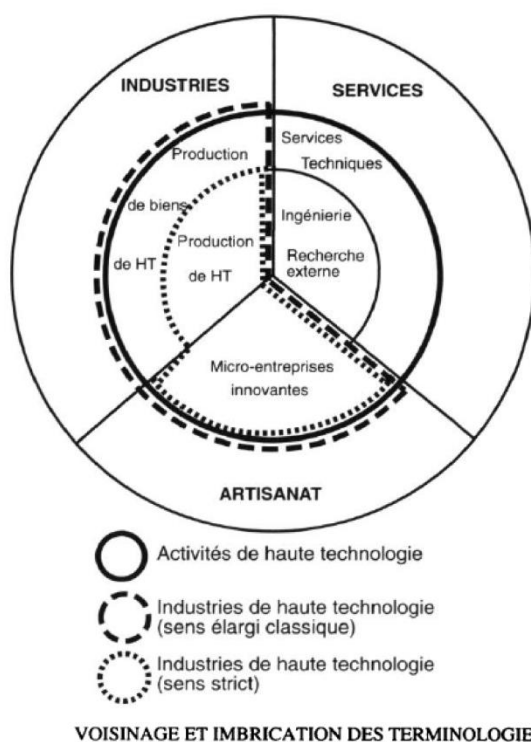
INDUSTRIES

SERVICES

Production

de biens

de HT

Production

de HT

Services

Techniques

Ingénierie

Recherche externe

Micro-entreprises innovantes

ARTISANAT

Activités de haute technologie

Industries de haute technologie (sens élargi classique)

Industries de haute technologie (sens strict)

VOISINAGE ET IMBRICATION DES TERMINOLOGIE